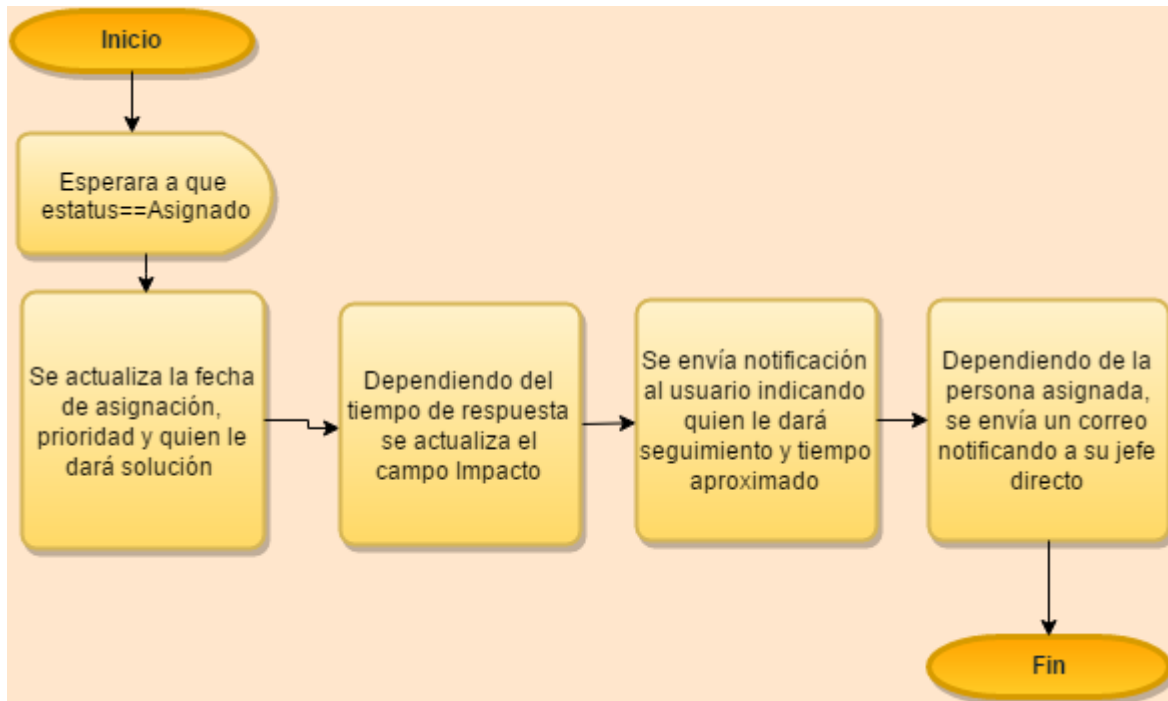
Inicio

Esperara a que estatus==Asignado

Se actualiza la fecha de asignación, prioridad y quien le dará solución

Dependiendo del tiempo de respuesta se actualiza el campo Impacto

Se envía notificación al usuario indicando quien le dará seguimiento y tiempo aproximado

Dependiendo de la persona asignada, se envía un correo notificando a su jefe directo

Fin